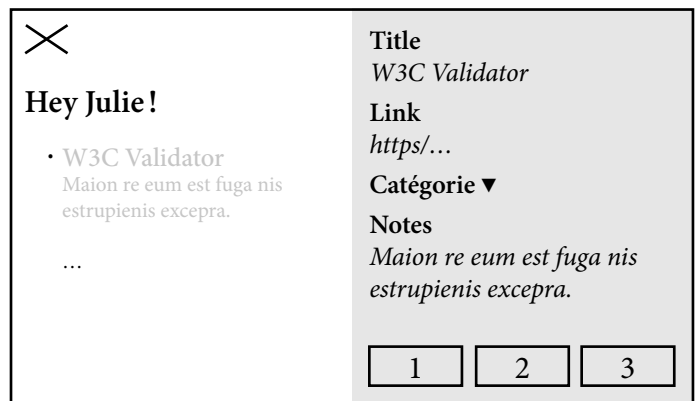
Hey Julie!

· W3C Validator
Maion re eum est fuga nis estrupienis excepra.

…

**Title**
*W3C Validator*

**Link**
*https/…*

**Catégorie ▾**

**Notes**
*Maion re eum est fuga nis estrupienis excepra.*

1 2 3